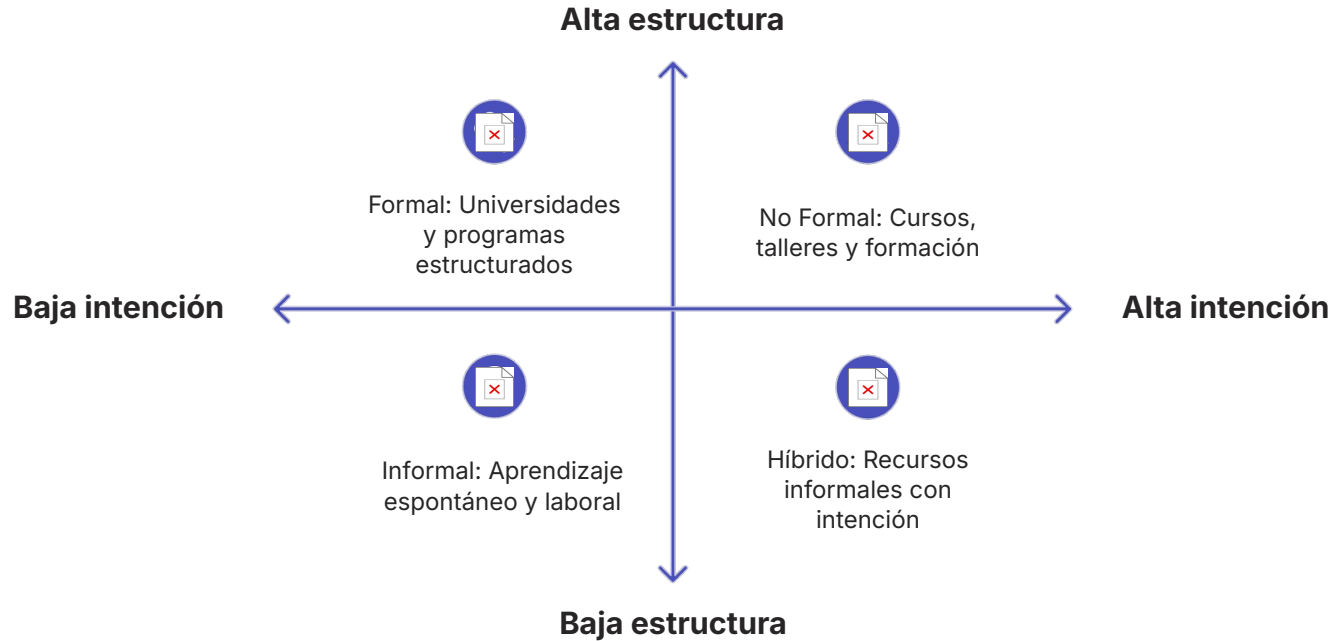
Alta estructura

Formal: Universidades y programas estructurados

No Formal: Cursos, talleres y formación

Baja intención

Alta intención

Informal: Aprendizaje espontáneo y laboral

Híbrido: Recursos informales con intención

Baja estructura